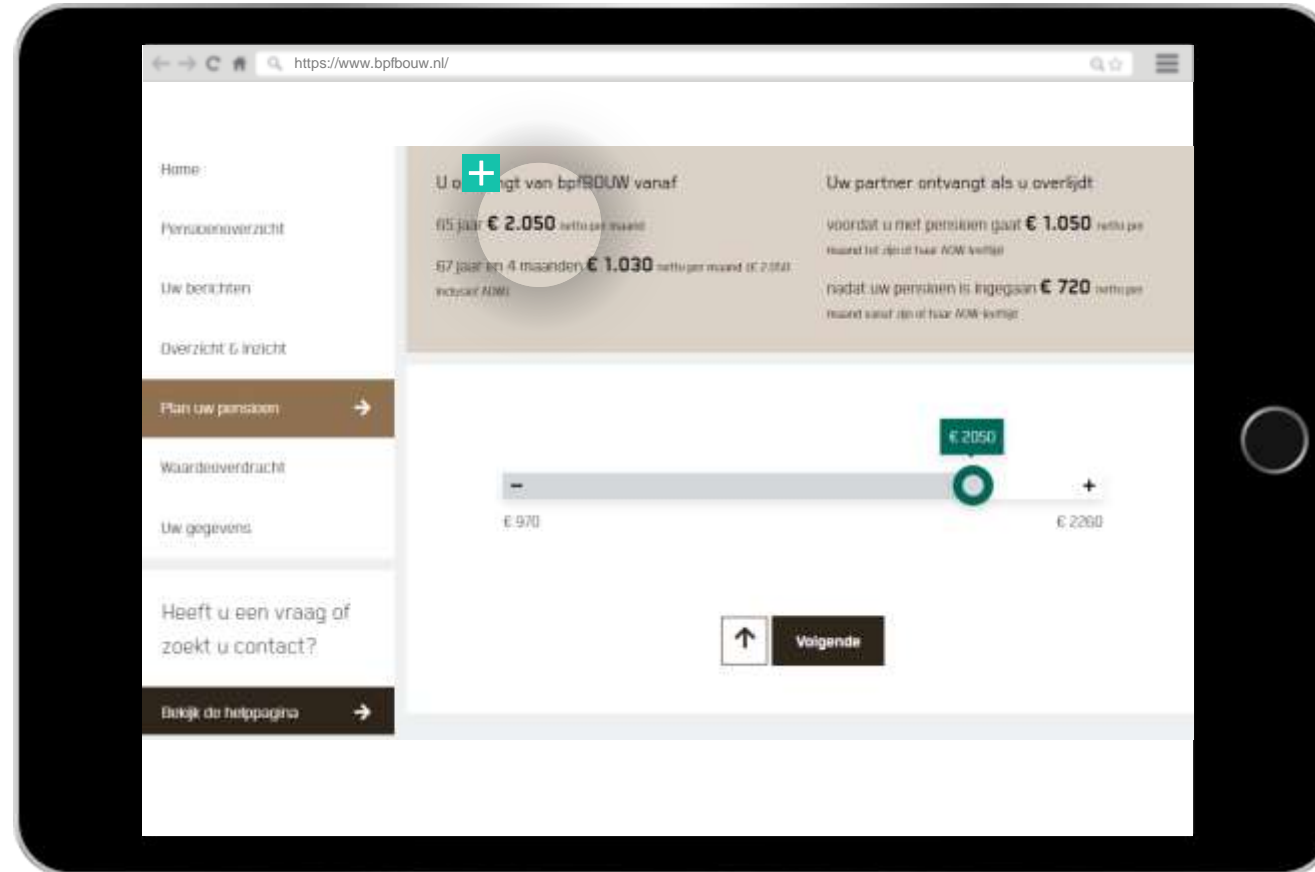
https://www.bpfbouw.nl/

Home

Pensioenoverzicht

Uw berichten

Overzicht & inzicht

Plan uw pensioen

Waardeoverdracht

Uw gegevens

Heeft u een vraag of zoekt u contact?

Bekijk de helppagina

U o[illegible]gt van bpfBOUW vanaf

65 jaar € 2.050 netto per maand

67 jaar en 4 maanden € 1.030 netto per maand (€ 2.050 inclusief AOW)

Uw partner ontvangt als u overlijdt

voordat u met pensioen gaat € 1.050 netto per maand tot zijn of haar AOW-leeftijd

nadat uw pensioen is ingegaan € 720 netto per maand vanaf zijn of haar AOW-leeftijd

€ 2050

–

+

€ 970

€ 2260

Volgende